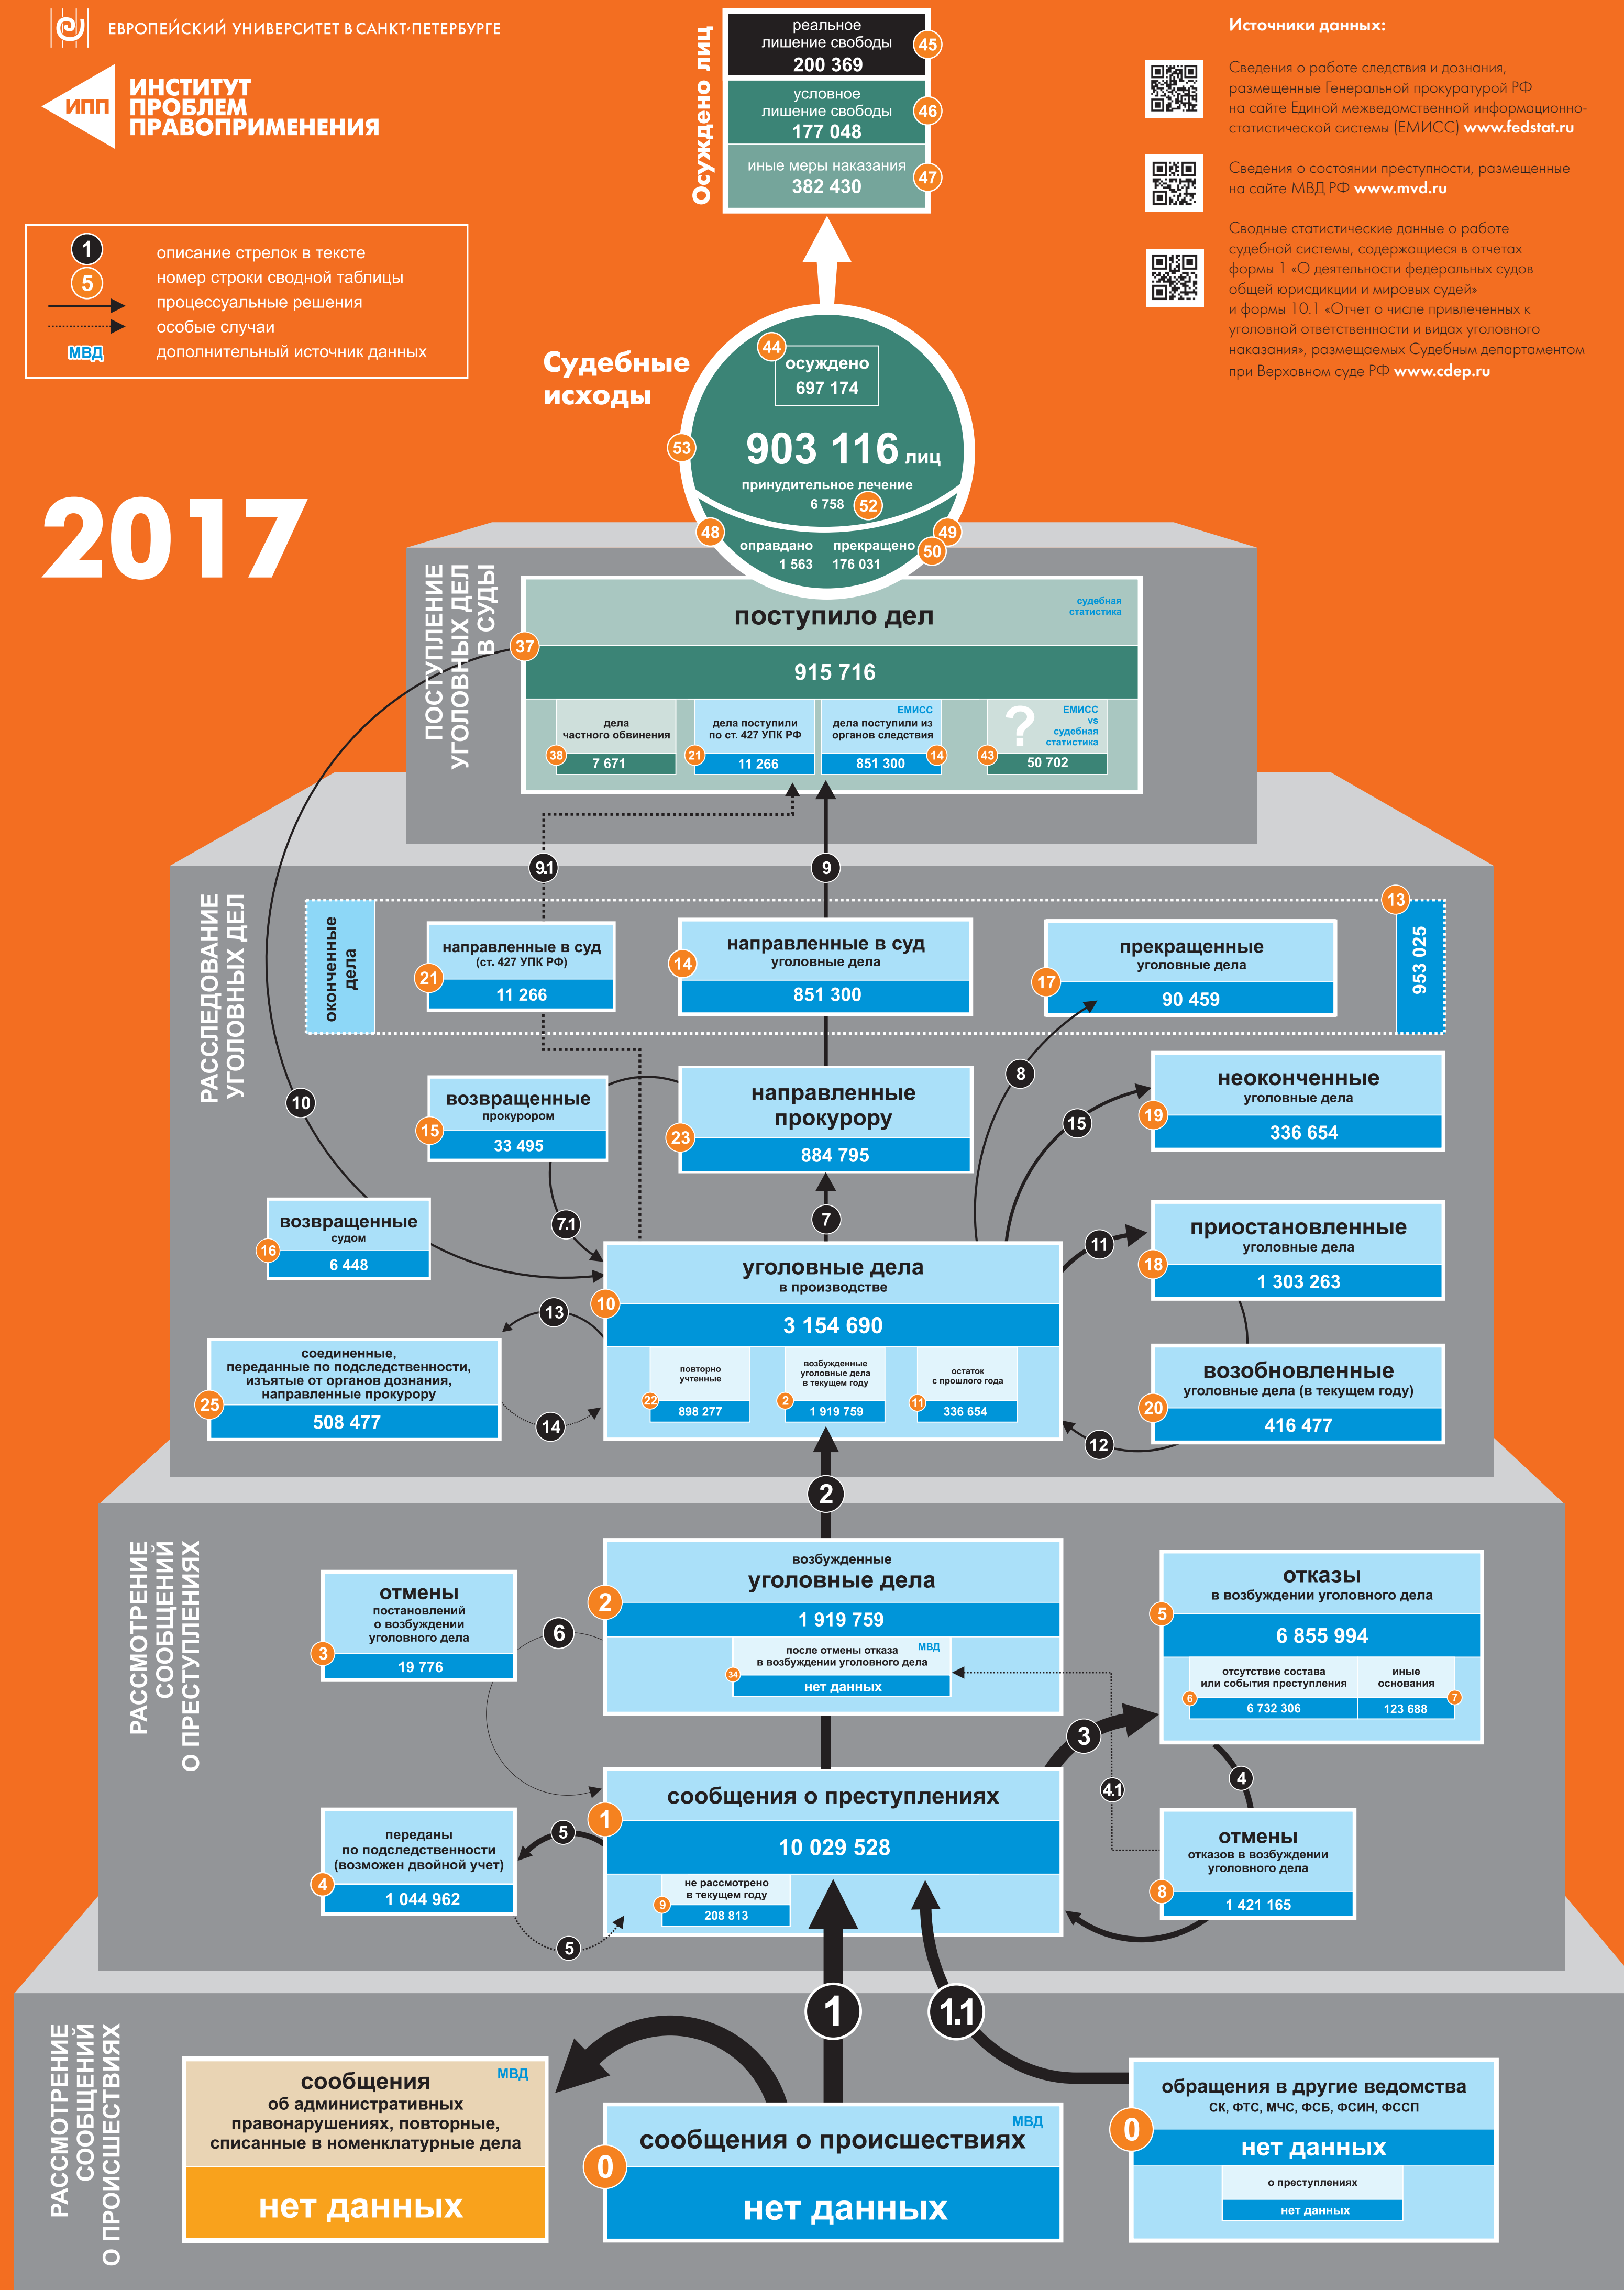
ЕВРОПЕЙСКИЙ УНИВЕРСИТЕТ В САНКТ-ПЕТЕРБУРГЕ

ИПП ИНСТИТУТ ПРОБЛЕМ ПРАВОПРИМЕНЕНИЯ

1 описание стрелок в тексте
5 номер строки сводной таблицы
процессуальные решения
особые случаи
МВД дополнительный источник данных

2017

Осуждено лиц

реальное лишение свободы 200 369 45

условное лишение свободы 177 048 46

иные меры наказания 382 430 47

Источники данных:

Сведения о работе следствия и дознания, размещенные Генеральной прокуратурой РФ на сайте Единой межведомственной информационно-статистической системы (ЕМИСС) www.fedstat.ru

Сведения о состоянии преступности, размещенные на сайте МВД РФ www.mvd.ru

Сводные статистические данные о работе судебной системы, содержащиеся в отчетах формы 1 «О деятельности федеральных судов общей юрисдикции и мировых судей» и формы 10.1 «Отчет о числе привлеченных к уголовной ответственности и видах уголовного наказания», размещаемых Судебным департаментом при Верховном суде РФ www.cdep.ru

Судебные исходы

44 осуждено 697 174

53 903 116 лиц

принудительное лечение 6 758 52

48 оправдано 1 563

49 прекращено 176 031 50

ПОСТУПЛЕНИЕ УГОЛОВНЫХ ДЕЛ В СУДЫ

поступило дел судебная статистика

37 915 716

дела частного обвинения 38 7 671

дела поступили по ст. 427 УПК РФ 21 11 266

ЕМИСС дела поступили из органов следствия 14 851 300

? ЕМИСС vs судебная статистика 43 50 702

9.1

9

РАССЛЕДОВАНИЕ УГОЛОВНЫХ ДЕЛ

оконченные дела

направленные в суд (ст. 427 УПК РФ) 21 11 266

направленные в суд уголовные дела 14 851 300

прекращенные уголовные дела 17 90 459

13 953 025

10

8

возвращенные прокурором 15 33 495

направленные прокурору 23 884 795

неоконченные уголовные дела 19 336 654

15

7.1

7

возвращенные судом 16 6 448

уголовные дела в производстве 10 3 154 690

11

приостановленные уголовные дела 18 1 303 263

13

соединенные, переданные по подследственности, изъятые от органов дознания, направленные прокурору 25 508 477

14

повторно учтенные 22 898 277

возбужденные уголовные дела в текущем году 2 1 919 759

остаток с прошлого года 11 336 654

возобновленные уголовные дела (в текущем году) 20 416 477

12

2

РАССМОТРЕНИЕ СООБЩЕНИЙ О ПРЕСТУПЛЕНИЯХ

отмены постановлений о возбуждении уголовного дела 3 19 776

6

возбужденные уголовные дела 2 1 919 759

после отмены отказа в возбуждении уголовного дела МВД 34 нет данных

отказы в возбуждении уголовного дела 5 6 855 994

отсутствие состава или события преступления 6 6 732 306

иные основания 7 123 688

3

4.1

4

сообщения о преступлениях 1 10 029 528

не рассмотрено в текущем году 9 208 813

переданы по подследственности (возможен двойной учет) 4 1 044 962

5

5

отмены отказов в возбуждении уголовного дела 8 1 421 165

1

1.1

РАССМОТРЕНИЕ СООБЩЕНИЙ О ПРОИСШЕСТВИЯХ

сообщения об административных правонарушениях, повторные, списанные в номенклатурные дела МВД нет данных

сообщения о происшествиях МВД 0 нет данных

обращения в другие ведомства СК, ФТС, МЧС, ФСБ, ФСИН, ФССП 0 нет данных

о преступлениях нет данных